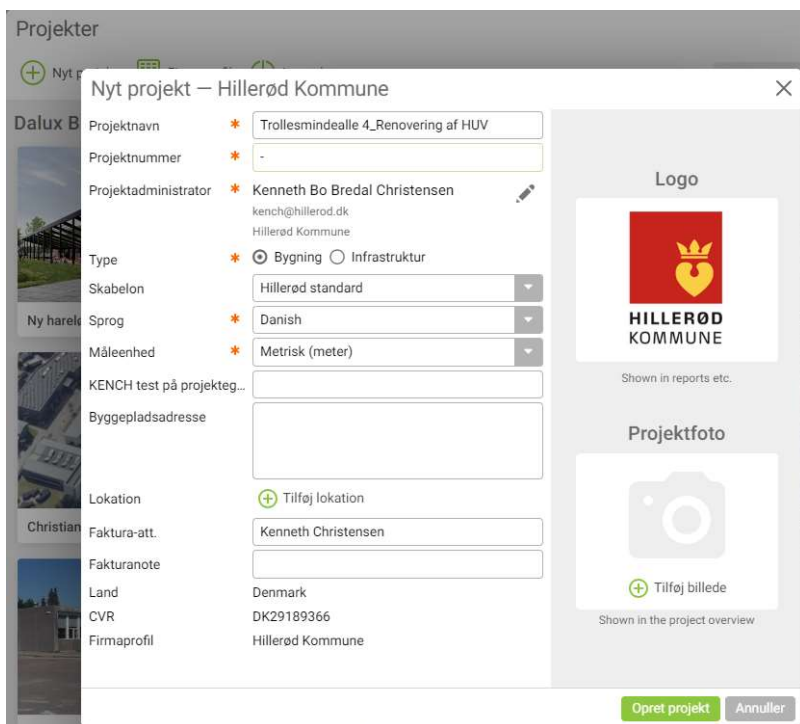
Projekter

Nyt p

Dalux B

Ny harel

Christian

Nyt projekt — Hillerød Kommune

×

Projektnavn * Trollesmindealle 4_Renovering af HUV

Projektnummer * -

Projektadministrator * Kenneth Bo Bredal Christensen
kench@hillerod.dk
Hillerød Kommune

Type * Bygning Infrastruktur

Skabelon Hillerød standard

Sprog * Danish

Måleenhed * Metrisk (meter)

KENCH test på projekteg...

Byggepladsadresse

Lokation Tilføj lokation

Faktura-att. Kenneth Christensen

Fakturanote

Land Denmark

CVR DK29189366

Firmaprofil Hillerød Kommune

Logo

HILLERØD
KOMMUNE

Shown in reports etc.

Projektfoto

Tilføj billede

Shown in the project overview

Opret projekt Annuller